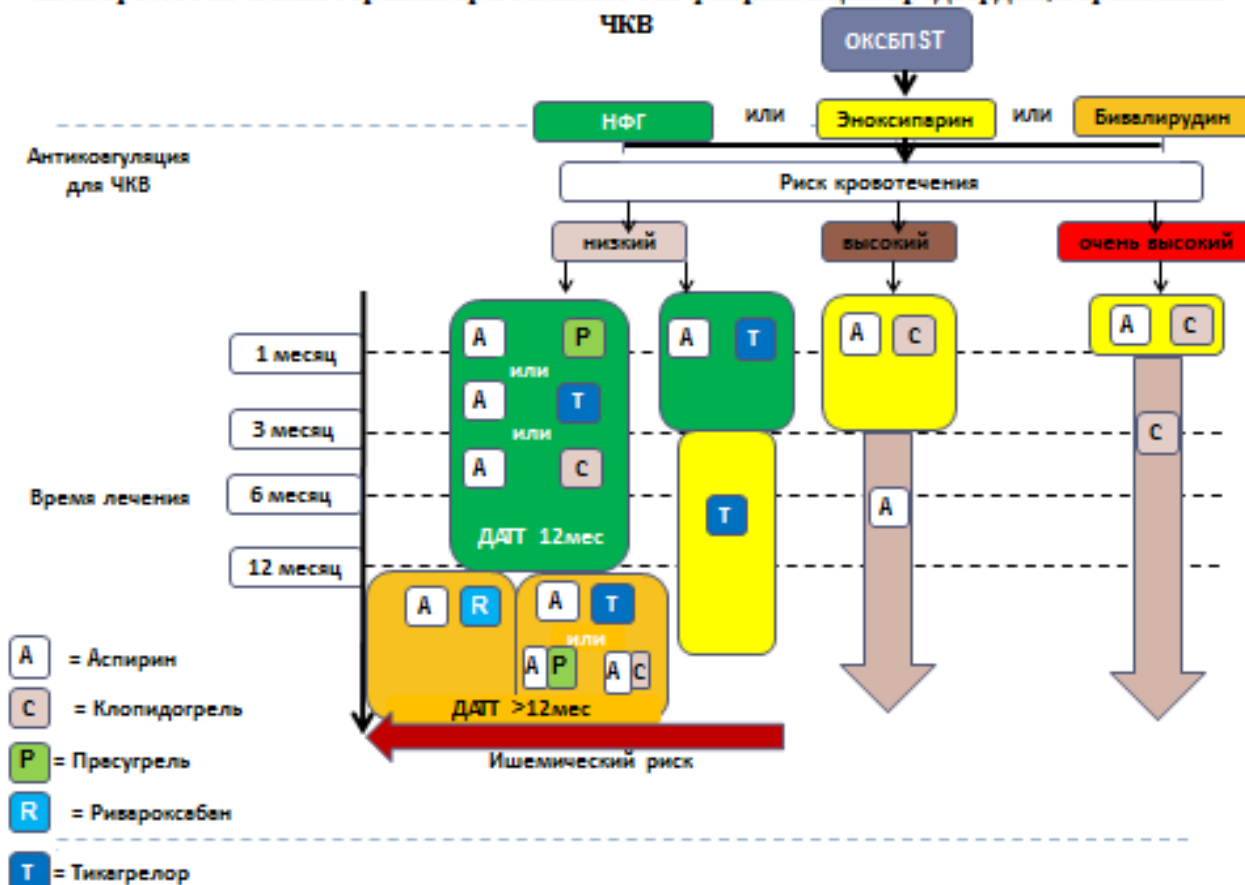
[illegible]
ЧКВ

ОКСбП ST

НФГ или Эноксипарин или Бивалирудин

Антикоагуляция для ЧКВ

Риск кровотечения

низкий

высокий

очень высокий

1 месяц

3 месяц

Время лечения

6 месяц

12 месяц

A P
или
A T
или
A C
ДАПТ 12мес

A T

T

A C

A

A C

C

A R

A T
или
A P A C

ДАПТ >12мес

Ишемический риск

A = Аспирин

C = Клопидогрель

P = Прасугрель

R = Ривароксабан

T = Тикагрелор